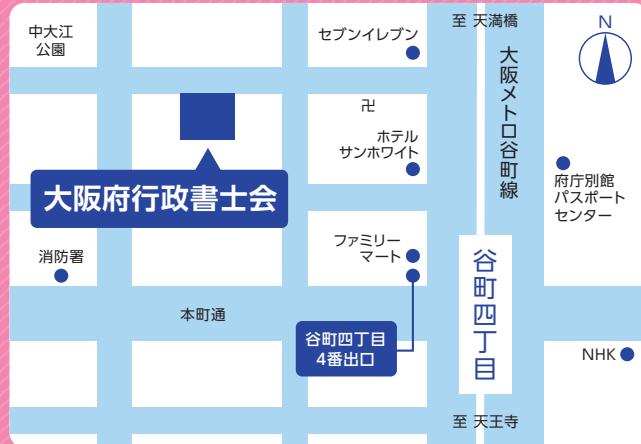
中大江
公園

セブンイレブン

至 天満橋

N

大阪メトロ谷町線

卍

ホテル
サンホワイト

大阪府行政書士会

府庁別館
パスポート
センター

消防署

ファミリー
マート

谷町四丁目

本町通

谷町四丁目
4番出口

NHK

至 天王寺